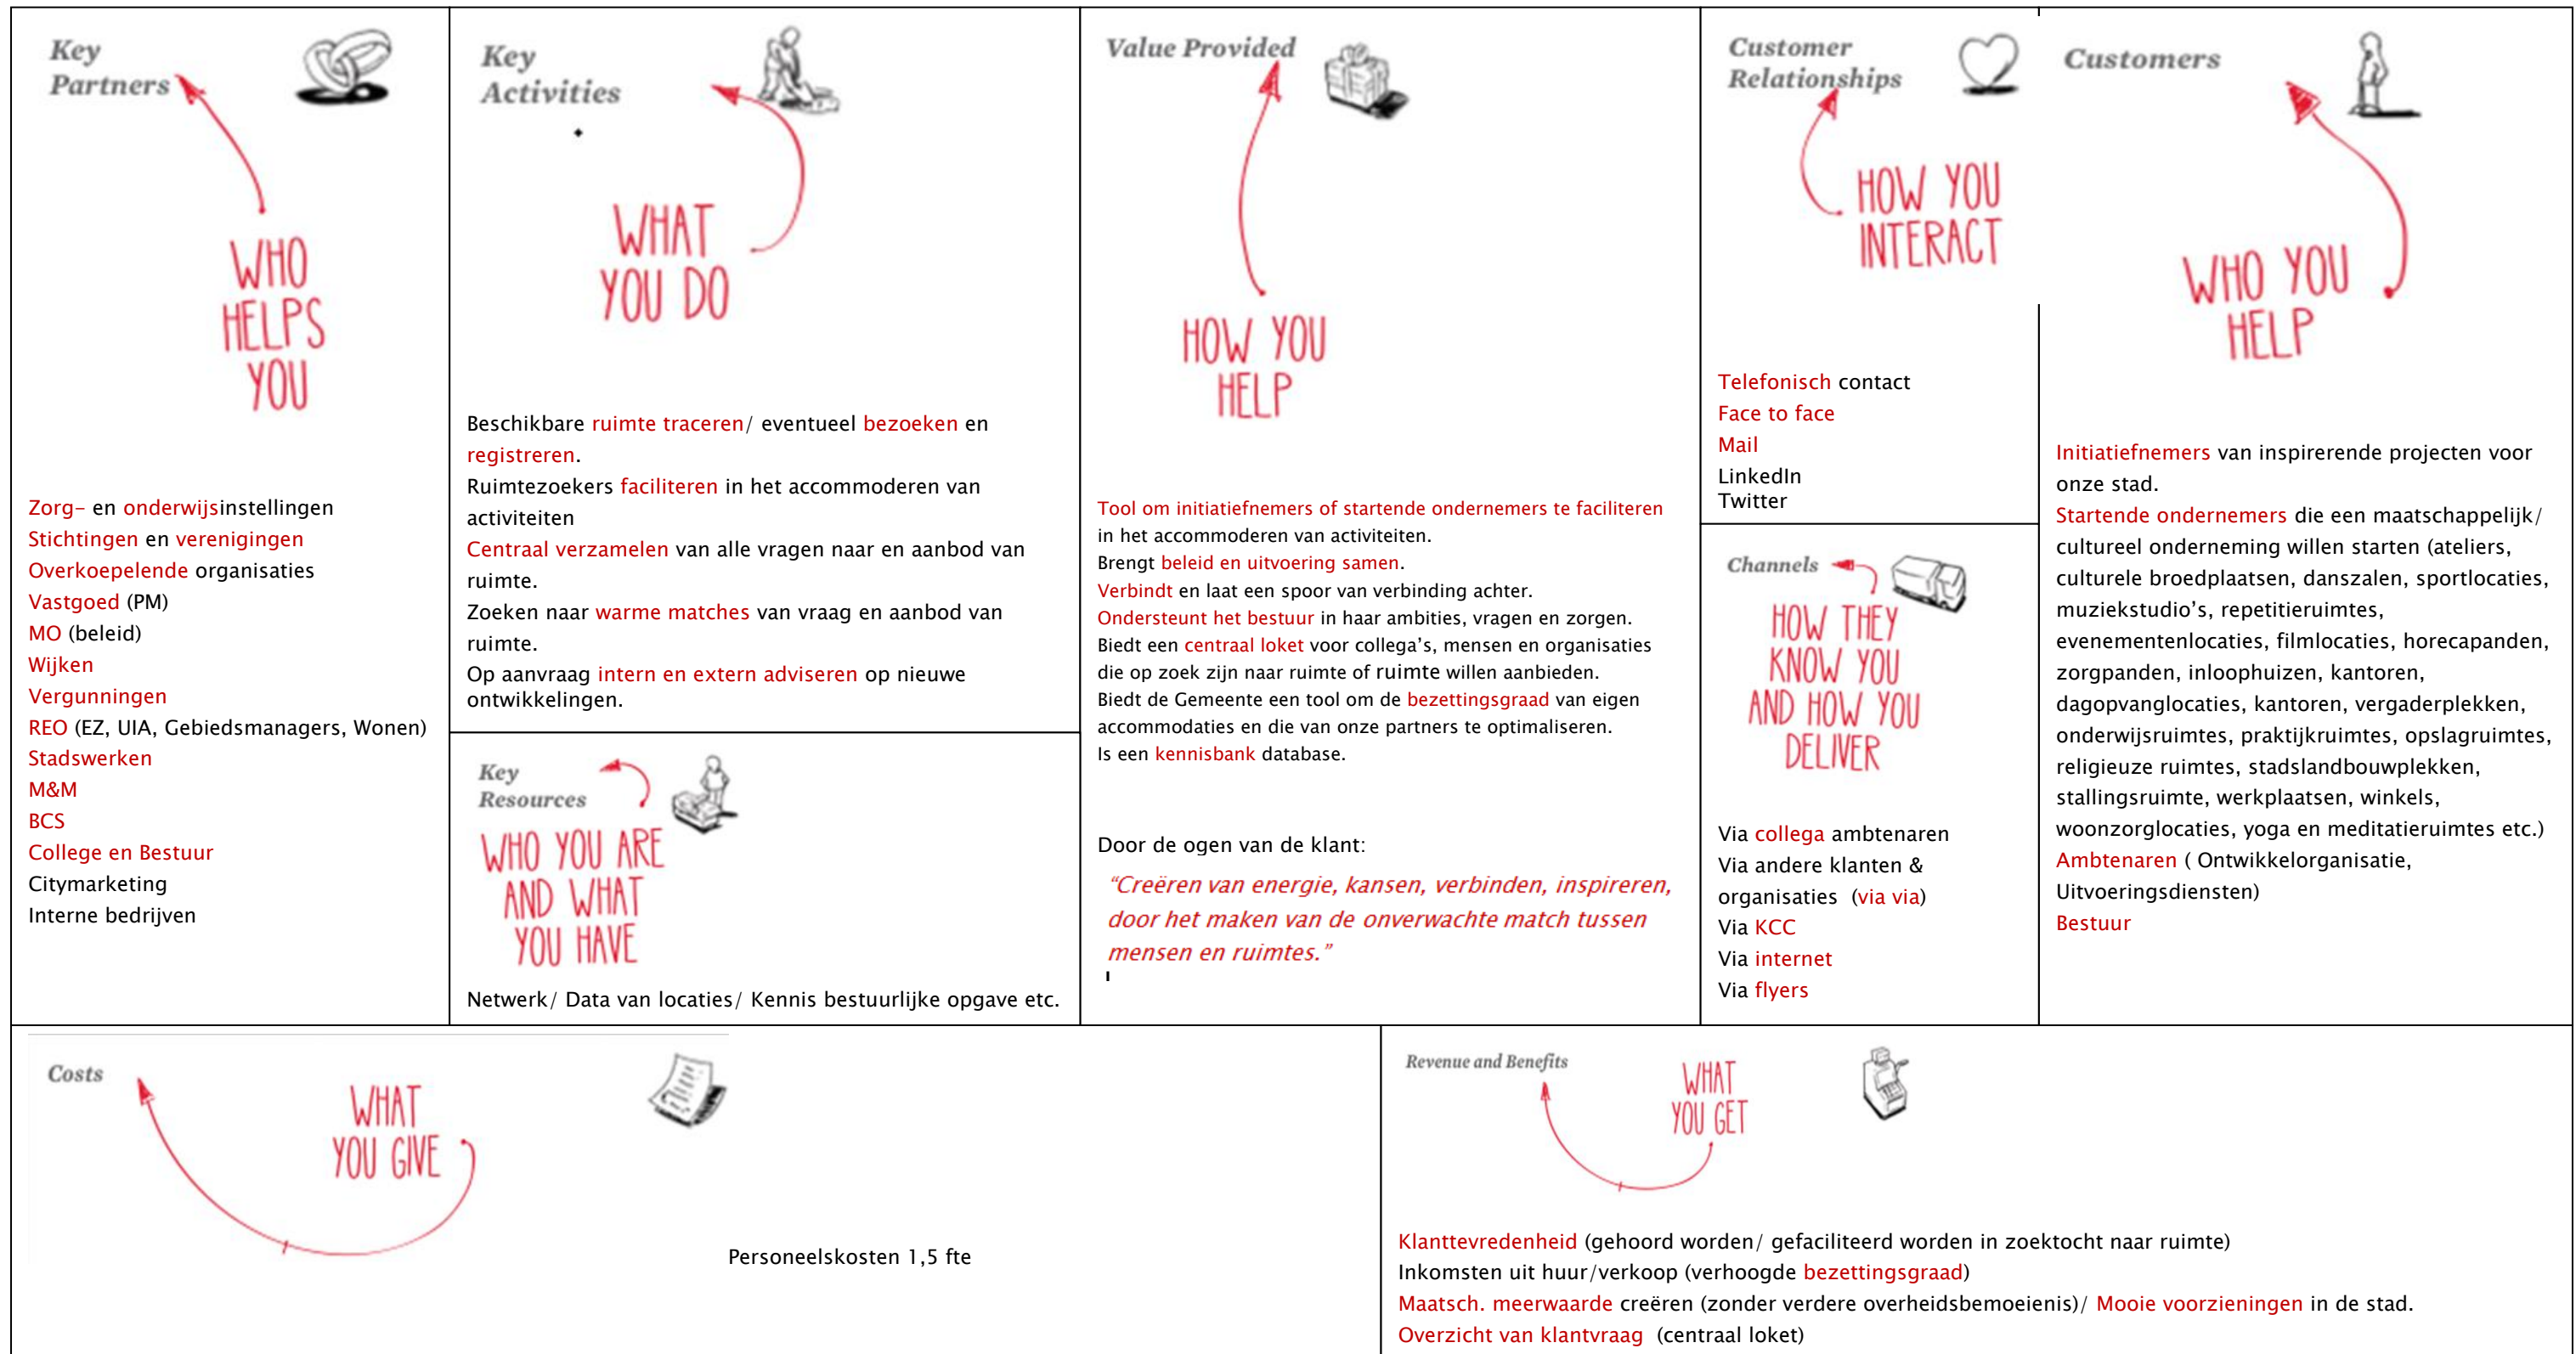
Key Partners

WHO HELPS YOU

Zorg- en onderwijsinstellingen
Stichtingen en verenigingen
Overkoepelende organisaties
Vastgoed (PM)
MO (beleid)
Wijken
Vergunningen
REO (EZ, UIA, Gebiedsmanagers, Wonen)
Stadswerken
M&M
BCS
College en Bestuur
Citymarketing
Interne bedrijven

Key Activities

WHAT YOU DO

Beschikbare ruimte traceren/ eventueel bezoeken en registreren.
Ruimtezoekers faciliteren in het accommoderen van activiteiten
Centraal verzamelen van alle vragen naar en aanbod van ruimte.
Zoeken naar warme matches van vraag en aanbod van ruimte.
Op aanvraag intern en extern adviseren op nieuwe ontwikkelingen.

Key Resources

WHO YOU ARE AND WHAT YOU HAVE

Netwerk/ Data van locaties/ Kennis bestuurlijke opgave etc.

Value Provided

HOW YOU HELP

Tool om initiatiefnemers of startende ondernemers te faciliteren in het accommoderen van activiteiten.
Brengt beleid en uitvoering samen.
Verbindt en laat een spoor van verbinding achter.
Ondersteunt het bestuur in haar ambities, vragen en zorgen.
Biedt een centraal loket voor collega's, mensen en organisaties die op zoek zijn naar ruimte of ruimte willen aanbieden.
Biedt de Gemeente een tool om de bezettingsgraad van eigen accommodaties en die van onze partners te optimaliseren.
Is een kennisbank database.

Door de ogen van de klant:
"Creëren van energie, kansen, verbinden, inspireren, door het maken van de onverwachte match tussen mensen en ruimtes."

Customer Relationships

HOW YOU INTERACT

Telefonisch contact
Face to face
Mail
LinkedIn
Twitter

Channels

HOW THEY KNOW YOU AND HOW YOU DELIVER

Via collega ambtenaren
Via andere klanten & organisaties (via via)
Via KCC
Via internet
Via flyers

Customers

WHO YOU HELP

Initiatiefnemers van inspirerende projecten voor onze stad.
Startende ondernemers die een maatschappelijk/ cultureel onderneming willen starten (ateliers, culturele broedplaatsen, danszalen, sportlocaties, muziekstudio's, repetitieruimtes, evenementenlocaties, filmlocaties, horecapanden, zorgpanden, inloophuizen, kantoren, dagopvanglocaties, kantoren, vergaderplekken, onderwijsruimtes, praktijkruimtes, opslagruimtes, religieuze ruimtes, stadslandbouwplekken, stallingsruimte, werkplaatsen, winkels, woonzorglocaties, yoga en meditatieruimtes etc.)
Ambtenaren ( Ontwikkelorganisatie, Uitvoeringsdiensten)
Bestuur

Costs

WHAT YOU GIVE

Personeelskosten 1,5 fte

Revenue and Benefits

WHAT YOU GET

Klanttevredenheid (gehoord worden/ gefaciliteerd worden in zoektocht naar ruimte)
Inkomsten uit huur/verkoop (verhoogde bezettingsgraad)
Maatsch. meerwaarde creëren (zonder verdere overheidsbemoeienis)/ Mooie voorzieningen in de stad.
Overzicht van klantvraag (centraal loket)